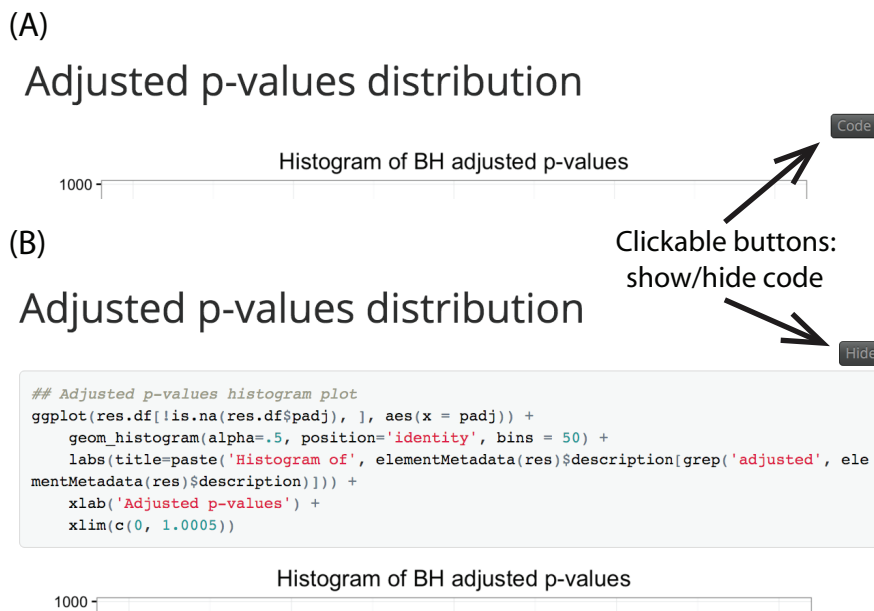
(A)

Adjusted p-values distribution

Code

Histogram of BH adjusted p-values

1000

(B)

Clickable buttons: show/hide code

Adjusted p-values distribution

Hide

```
## Adjusted p-values histogram plot
ggplot(res.df[!is.na(res.df$padj), ], aes(x = padj)) +
    geom_histogram(alpha=.5, position='identity', bins = 50) +
    labs(title=paste('Histogram of', elementMetadata(res)$description[grep('adjusted', elementMetadata(res)$description)])) +
    xlab('Adjusted p-values') +
    xlim(c(0, 1.0005))
```

Histogram of BH adjusted p-values

1000